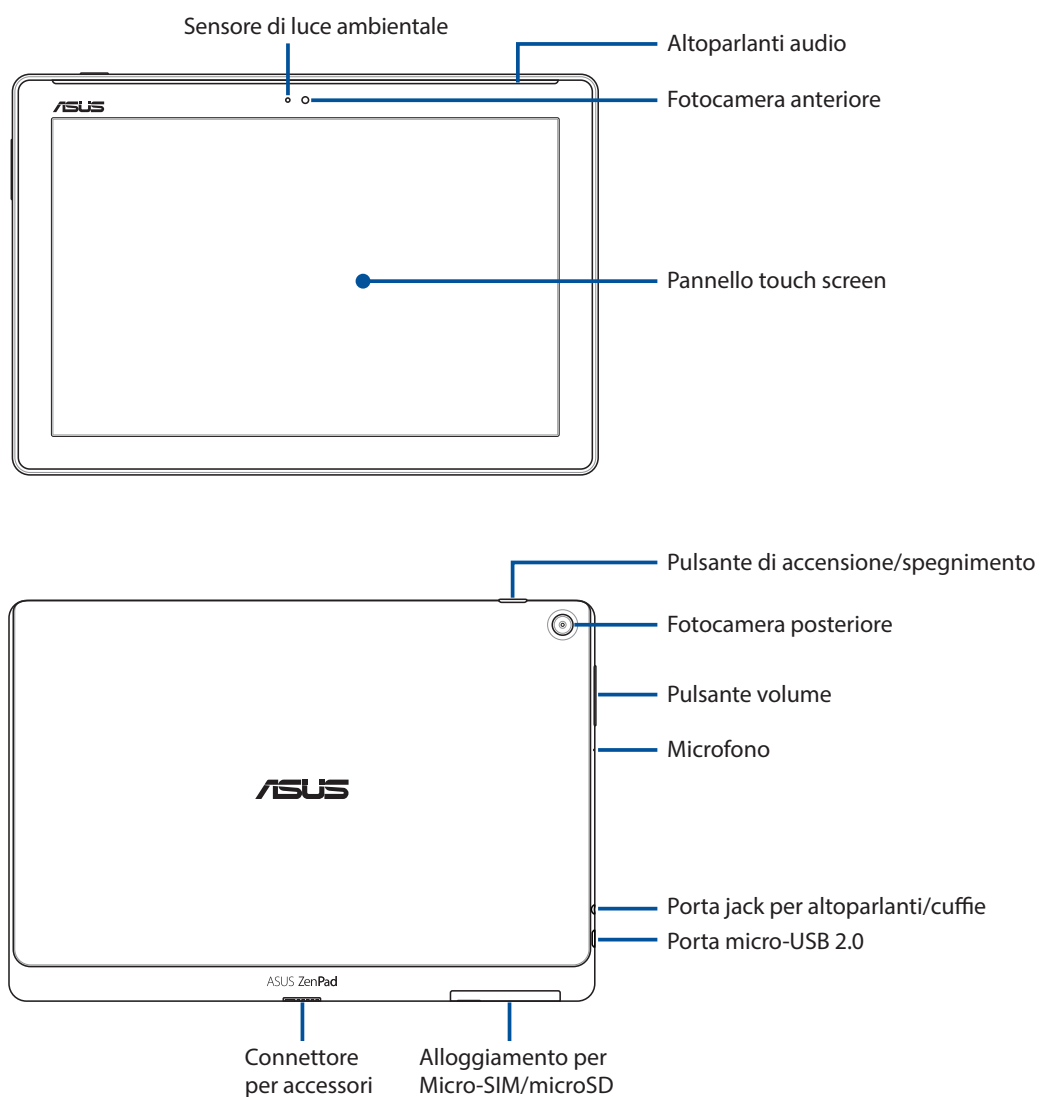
Sensore di luce ambientale

Altoparlanti audio

ASUS

Fotocamera anteriore

Pannello touch screen

Pulsante di accensione/spegnimento

Fotocamera posteriore

Pulsante volume

Microfono

ASUS

Porta jack per altoparlanti/cuffie

Porta micro-USB 2.0

ASUS ZenPad

Connettore per accessori

Alloggiamento per Micro-SIM/microSD